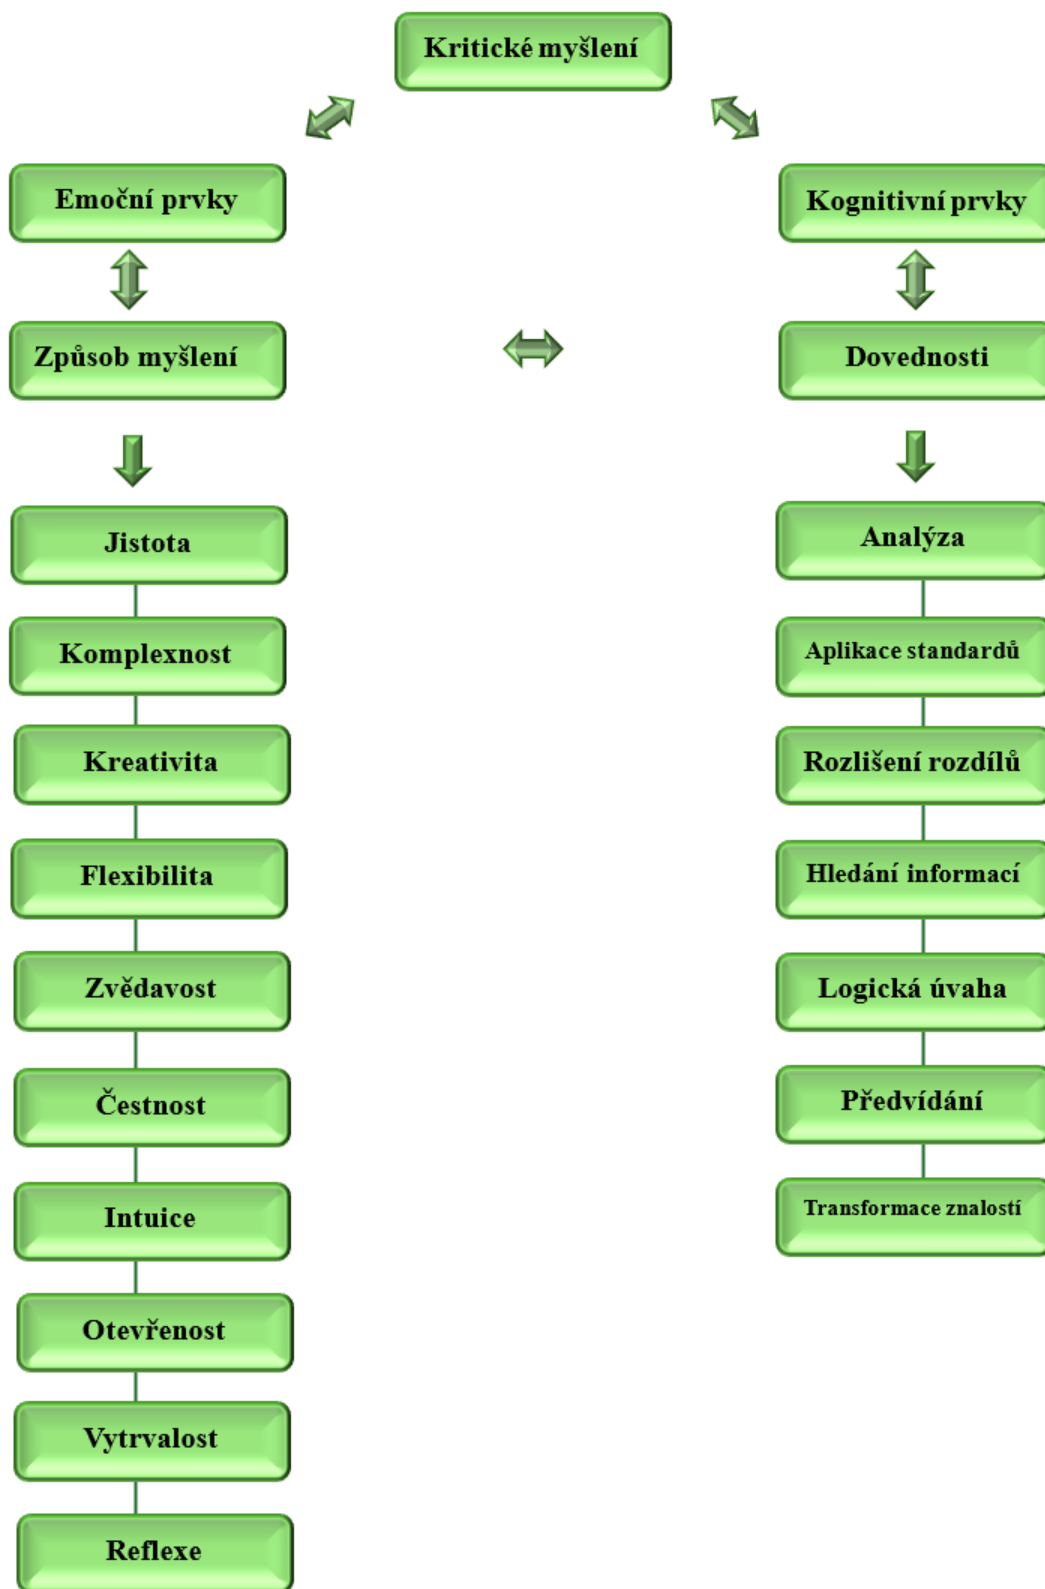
Kritické myšlení

Emoční prvky

Kognitivní prvky

Způsob myšlení

Dovednosti

Jistota

Komplexnost

Kreativita

Flexibilita

Zvědavost

Čestnost

Intuice

Otevřenost

Vytrvalost

Reflexe

Analýza

Aplikace standardů

Rozlišení rozdílů

Hledání informací

Logická úvaha

Předvídání

Transformace znalostí